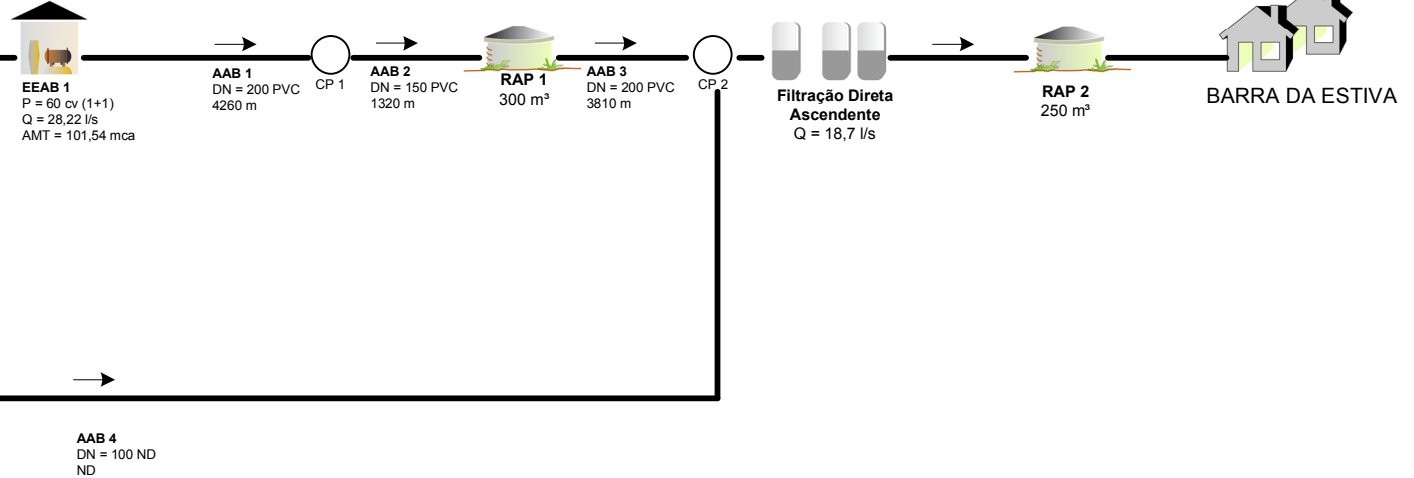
EEAB 1
P = 60 cv (1+1)
Q = 28,22 l/s
AMT = 101,54 mca

AAB 1
DN = 200 PVC
4260 m

CP 1

AAB 2
DN = 150 PVC
1320 m

RAP 1
300 m³

AAB 3
DN = 200 PVC
3810 m

CP 2

Filtração Direta
Ascendente
Q = 18,7 l/s

RAP 2
250 m³

BARRA DA ESTIVA

AAB 4
DN = 100 ND
ND